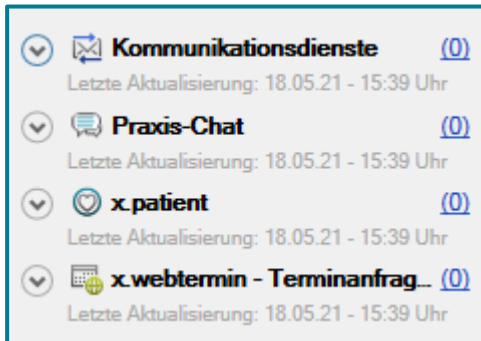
Kommunikationsdienste (0)
Letzte Aktualisierung: 18.05.21 - 15:39 Uhr

Praxis-Chat (0)
Letzte Aktualisierung: 18.05.21 - 15:39 Uhr

x.patient (0)
Letzte Aktualisierung: 18.05.21 - 15:39 Uhr

x.webtermin - Terminanfrag... (0)
Letzte Aktualisierung: 18.05.21 - 15:39 Uhr